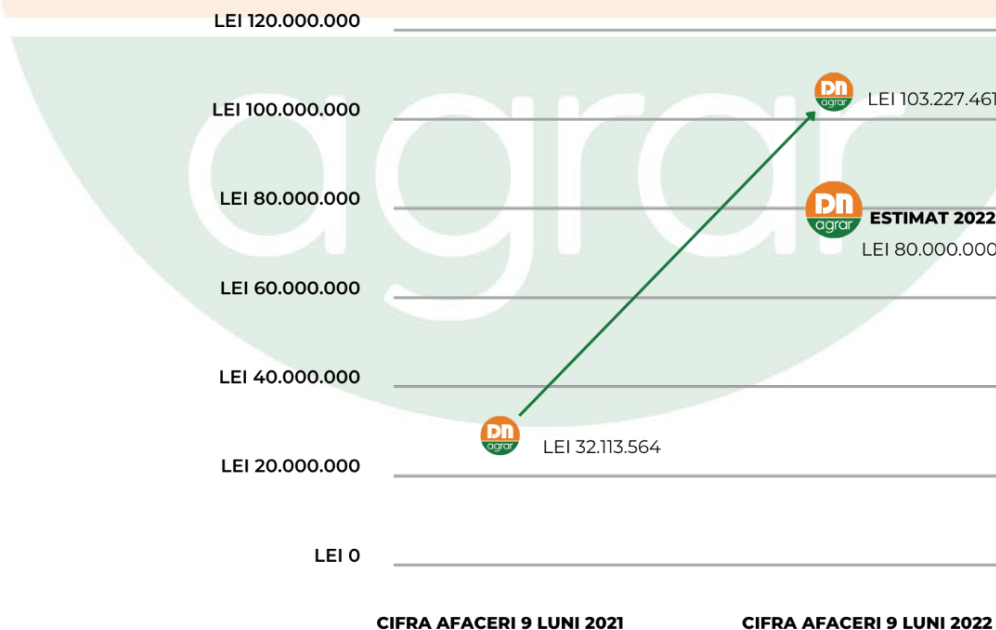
LEI 120.000.000
LEI 100.000.000
LEI 80.000.000
LEI 60.000.000
LEI 40.000.000
LEI 20.000.000
LEI 0

agrar

DN agrar LEI 103.227.461
DN agrar ESTIMAT 2022
LEI 80.000.000
DN agrar LEI 32.113.564

CIFRA AFACERI 9 LUNI 2021
CIFRA AFACERI 9 LUNI 2022